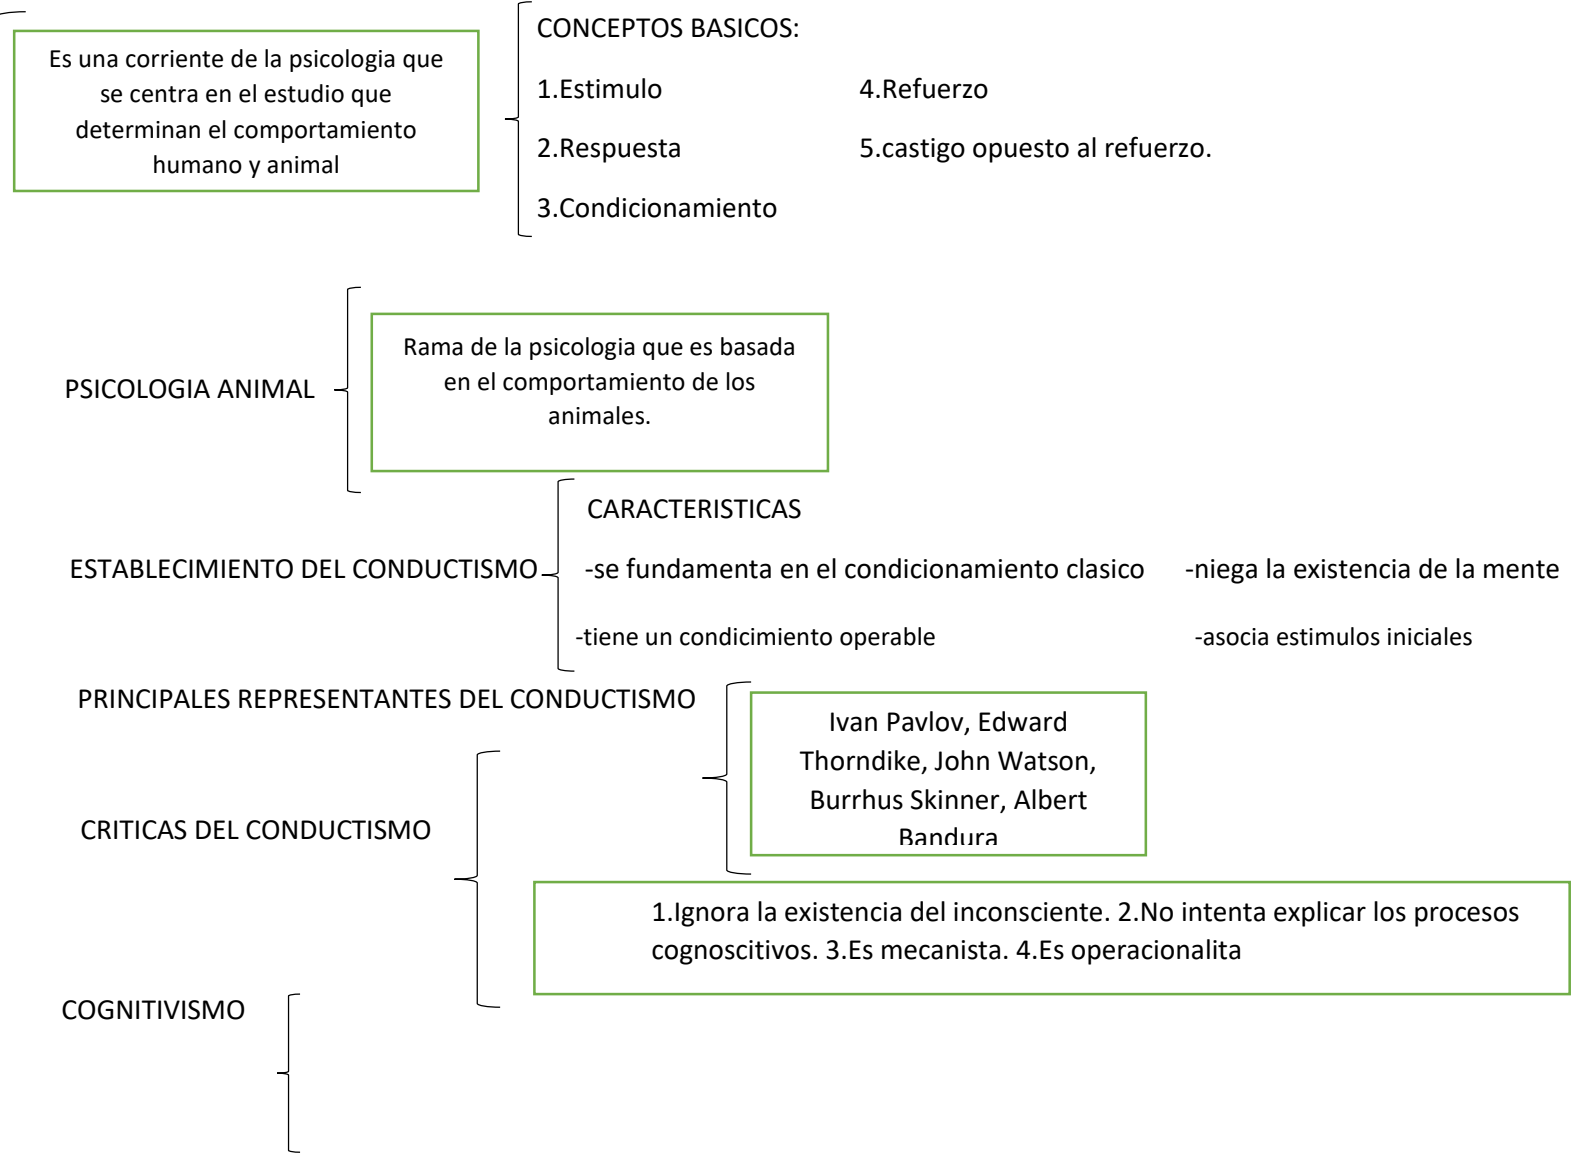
Es una corriente de la psicologia que se centra en el estudio que determinan el comportamiento humano y animal

CONCEPTOS BASICOS:

1.Estimulo

2.Respuesta

3.Condicionamiento

4.Refuerzo

5.castigo opuesto al refuerzo.

PSICOLOGIA ANIMAL

Rama de la psicologia que es basada en el comportamiento de los animales.

ESTABLECIMIENTO DEL CONDUCTISMO

CARACTERISTICAS

-se fundamenta en el condicionamiento clasico

-niega la existencia de la mente

-tiene un condicimiento operable

-asocia estimulos iniciales

PRINCIPALES REPRESENTANTES DEL CONDUCTISMO

Ivan Pavlov, Edward Thorndike, John Watson, Burrhus Skinner, Albert Bandura

CRITICAS DEL CONDUCTISMO

1.Ignora la existencia del inconsciente. 2.No intenta explicar los procesos cognoscitivos. 3.Es mecanista. 4.Es operacionalita

COGNITIVISMO